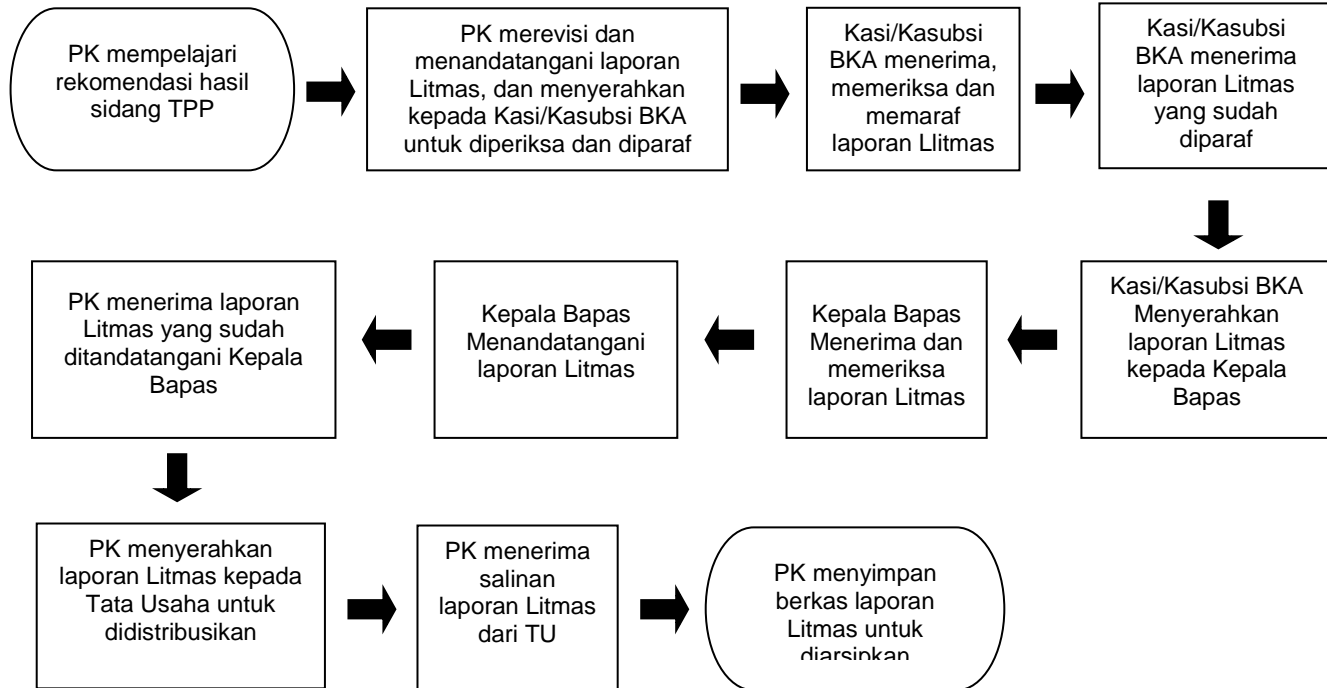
PK mempelajari rekomendasi hasil sidang TPP

PK merevisi dan menandatangani laporan Litmas, dan menyerahkan kepada Kasi/Kasubsi BKA untuk diperiksa dan diparaf

Kasi/Kasubsi BKA menerima, memeriksa dan memaraf laporan Llitmas

Kasi/Kasubsi BKA menerima laporan Litmas yang sudah diparaf

Kasi/Kasubsi BKA Menyerahkan laporan Litmas kepada Kepala Bapas

Kepala Bapas Menerima dan memeriksa laporan Litmas

Kepala Bapas Menandatangani laporan Litmas

PK menerima laporan Litmas yang sudah ditandatangani Kepala Bapas

PK menyerahkan laporan Litmas kepada Tata Usaha untuk didistribusikan

PK menerima salinan laporan Litmas dari TU

PK menyimpan berkas laporan Litmas untuk diarsipkan